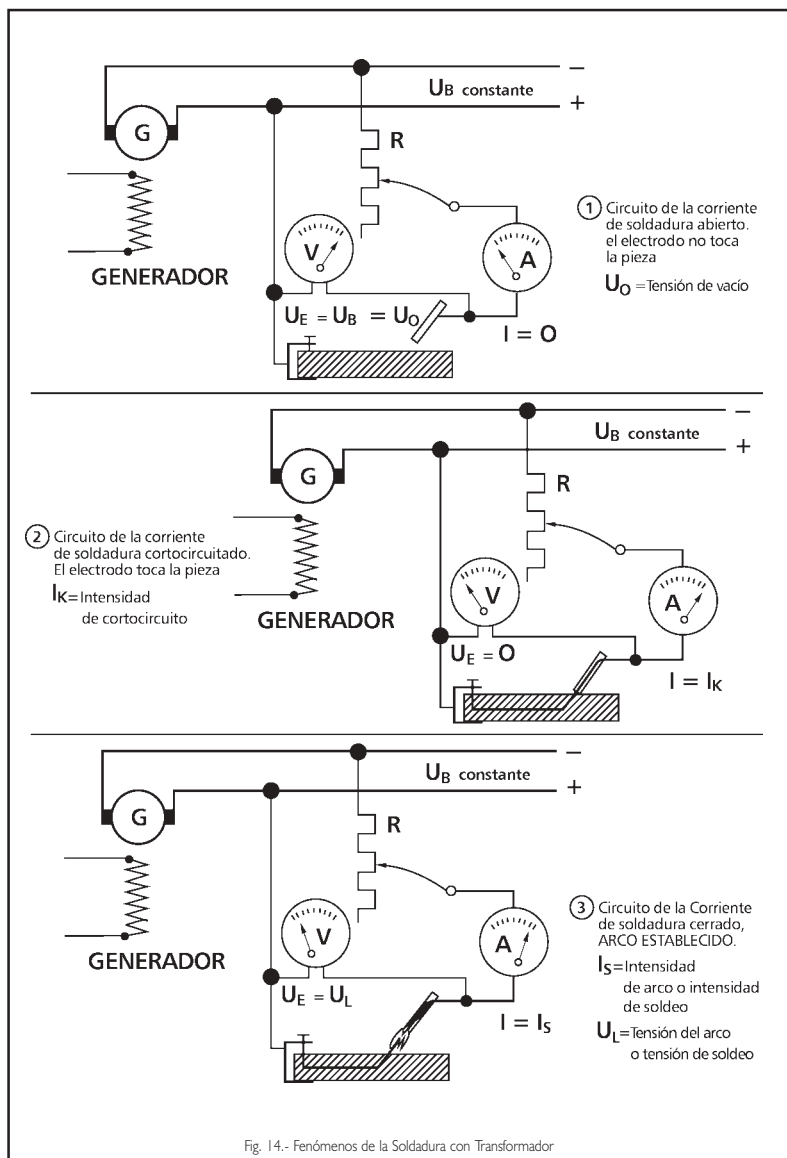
–
$U_B$ constante
+
G
R
① Circuito de la corriente de soldadura abierto. el electrodo no toca la pieza
$U_O$ =Tensión de vacío
V
A
GENERADOR
$U_E = U_B = U_O$
I = O

–
$U_B$ constante
+
G
R
② Circuito de la corriente de soldadura cortocircuitado. El electrodo toca la pieza
$I_K$=Intensidad de cortocircuito
V
A
GENERADOR
$U_E = O$
$I = I_K$

–
$U_B$ constante
+
G
R
③ Circuito de la Corriente de soldadura cerrado, ARCO ESTABLECIDO.
$I_S$=Intensidad de arco o intensidad de soldeo
$U_L$=Tensión del arco o tensión de soldeo
V
A
GENERADOR
$U_E = U_L$
$I = I_S$

Fig. 14.- Fenómenos de la Soldadura con Transformador